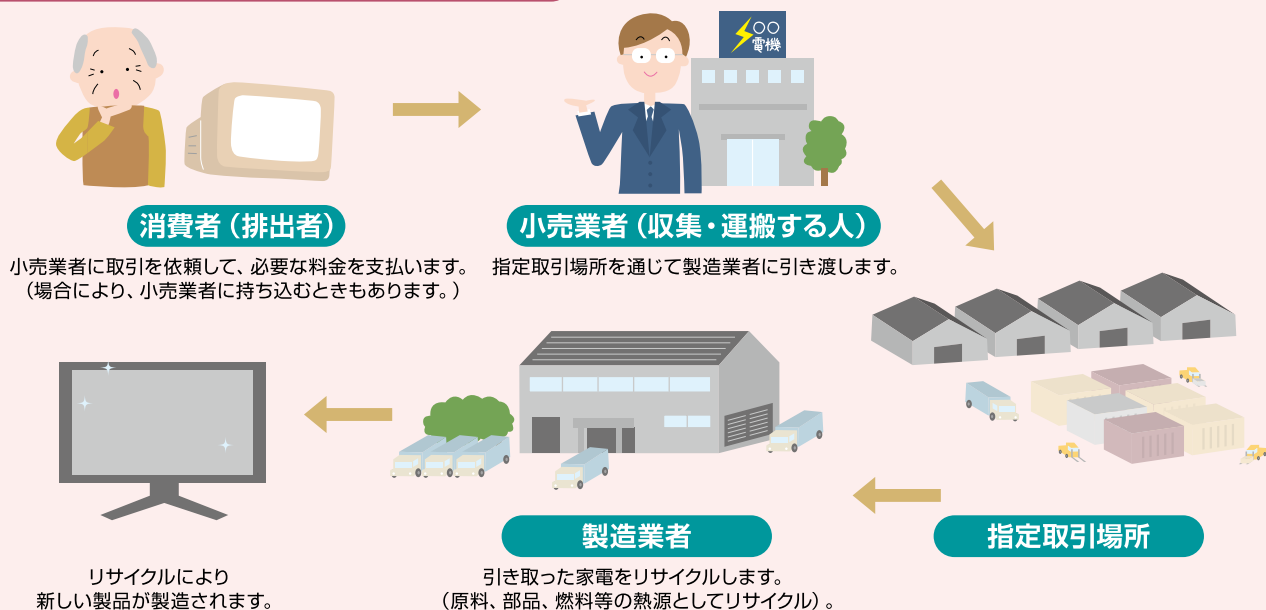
○○電機

消費者（排出者）

小売業者に取引を依頼して、必要な料金を支払います。（場合により、小売業者に持ち込むときもあります。）

小売業者（収集・運搬する人）

指定取引場所を通じて製造業者に引き渡します。

指定取引場所

製造業者

引き取った家電をリサイクルします。（原料、部品、燃料等の熱源としてリサイクル）。

リサイクルにより新しい製品が製造されます。